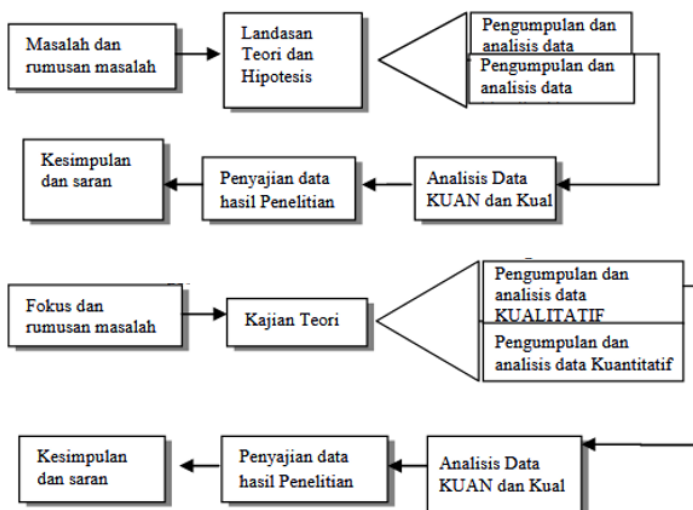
Masalah dan rumusan masalah

Landasan Teori dan Hipotesis

Pengumpulan dan analisis data

Pengumpulan dan analisis data

Kesimpulan dan saran

Penyajian data hasil Penelitian

Analisis Data KUAN dan Kual

Fokus dan rumusan masalah

Kajian Teori

Pengumpulan dan analisis data KUALITATIF

Pengumpulan dan analisis data Kuantitatif

Kesimpulan dan saran

Penyajian data hasil Penelitian

Analisis Data KUAN dan Kual